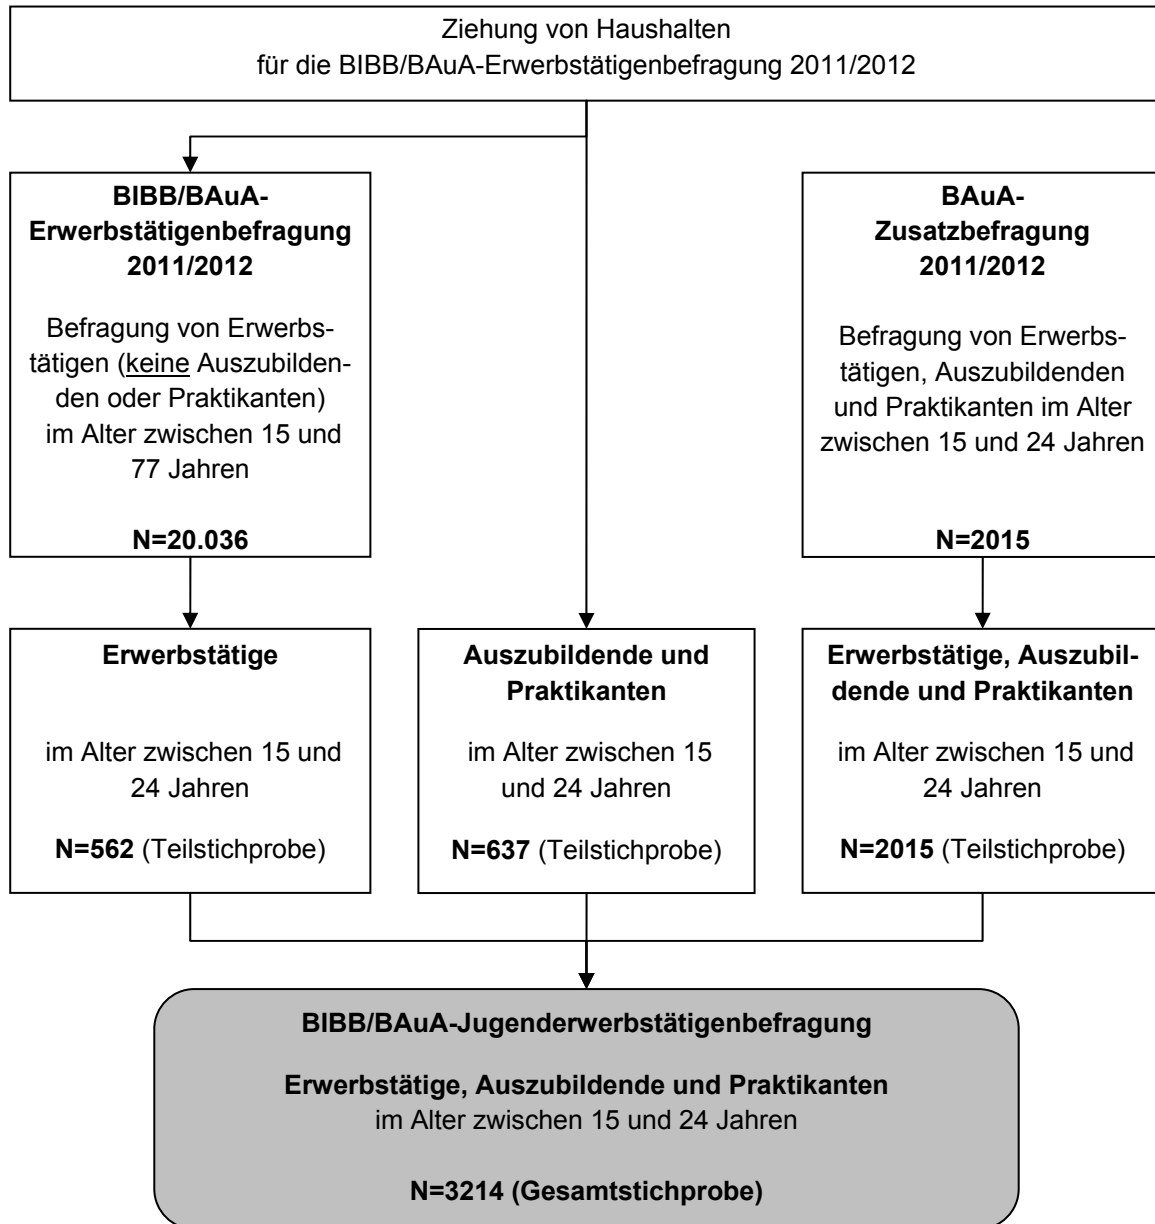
Ziehung von Haushalten
für die BIBB/BAuA-Erwerbstätigenbefragung 2011/2012

**BIBB/BAuA-Erwerbstätigenbefragung 2011/2012**

Befragung von Erwerbstätigen (keine Auszubildenden oder Praktikanten) im Alter zwischen 15 und 77 Jahren

**N=20.036**

**BAuA-Zusatzbefragung 2011/2012**

Befragung von Erwerbstätigen, Auszubildenden und Praktikanten im Alter zwischen 15 und 24 Jahren

**N=2015**

**Erwerbstätige**

im Alter zwischen 15 und 24 Jahren

**N=562** (Teilstichprobe)

**Auszubildende und Praktikanten**

im Alter zwischen 15 und 24 Jahren

**N=637** (Teilstichprobe)

**Erwerbstätige, Auszubildende und Praktikanten**

im Alter zwischen 15 und 24 Jahren

**N=2015** (Teilstichprobe)

**BIBB/BAuA-Jugenderwerbstätigenbefragung**

**Erwerbstätige, Auszubildende und Praktikanten**
im Alter zwischen 15 und 24 Jahren

**N=3214 (Gesamtstichprobe)**